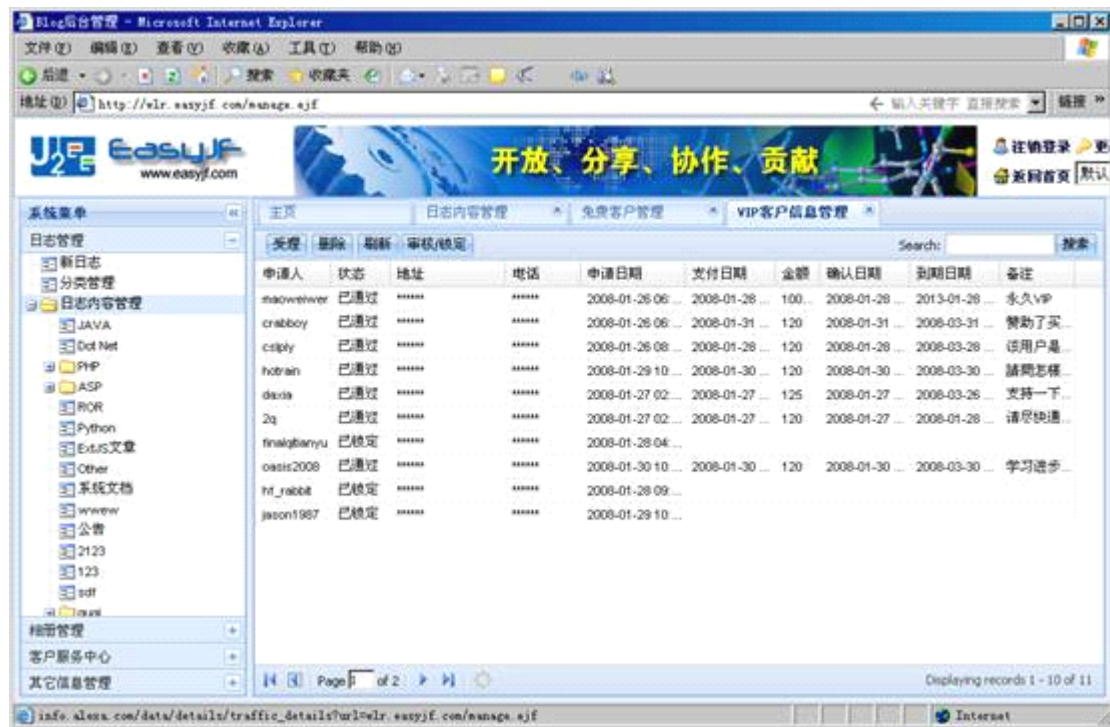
Blog后台管理 - Microsoft Internet Explorer

文件(F) 编辑(E) 查看(V) 收藏(A) 工具(T) 帮助(H)

后退 搜索 收藏夹

地址(D) http://wlr.easyjf.com/manage.ejf

输入关键字 直接搜索 链接

EasyJF www.easyjf.com

开放、分享、协作、贡献

注销登录 更

新闻首页 默认

系统菜单

日志管理

新日志

分类管理

日志内容管理

JAVA

Dot Net

PHP

ASP

ROR

Python

ExtJS文章

Other

系统文档

wwew

公告

2123

123

sdf

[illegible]

相册管理

客户服务中心

其它信息管理

主页 | 日志内容管理 | 免费客户管理 | VIP客户信息管理

受理 删除 刷新 审核/锁定

Search: 搜索

| 申请人 | 状态 | 地址 | 电话 | 申请日期 | 支付日期 | 金额 | 确认日期 | 到期日期 | 备注 |
|---|---|---|---|---|---|---|---|---|---|
| maowelwer | 已通过 | ****** | ****** | 2008-01-26 06:... | 2008-01-28 ... | 100... | 2008-01-28 ... | 2013-01-28 ... | 永久VIP |
| crabboy | 已通过 | ****** | ****** | 2008-01-26 06:... | 2008-01-31 ... | 120 | 2008-01-31 ... | 2008-03-31 ... | 赞助了买... |
| csiply | 已通过 | ****** | ****** | 2008-01-26 08:... | 2008-01-28 ... | 120 | 2008-01-28 ... | 2008-03-28 ... | 该用户是... |
| hotrain | 已通过 | ****** | ****** | 2008-01-29 10:... | 2008-01-30 ... | 120 | 2008-01-30 ... | 2008-03-30 ... | 請問怎樣... |
| daxia | 已通过 | ****** | ****** | 2008-01-27 02:... | 2008-01-27 ... | 125 | 2008-01-27 ... | 2008-03-26 ... | 支持一下... |
| 2q | 已通过 | ****** | ****** | 2008-01-27 02:... | 2008-01-27 ... | 120 | 2008-01-27 ... | 2008-01-28 ... | 请尽快通... |
| finalqbianyu | 已锁定 | ****** | ****** | 2008-01-28 04:... | | | | | |
| oasis2008 | 已通过 | ****** | ****** | 2008-01-30 10:... | 2008-01-30 ... | 120 | 2008-01-30 ... | 2008-03-30 ... | 学习进步... |
| hf_rabbit | 已锁定 | ****** | ****** | 2008-01-28 09:... | | | | | |
| jason1987 | 已锁定 | ****** | ****** | 2008-01-29 10:... | | | | | |

Page 1 of 2

Displaying records 1 - 10 of 11

info.alexa.com/data/details/traffic_details?url=wlr.easyjf.com/manage.ejf

Internet